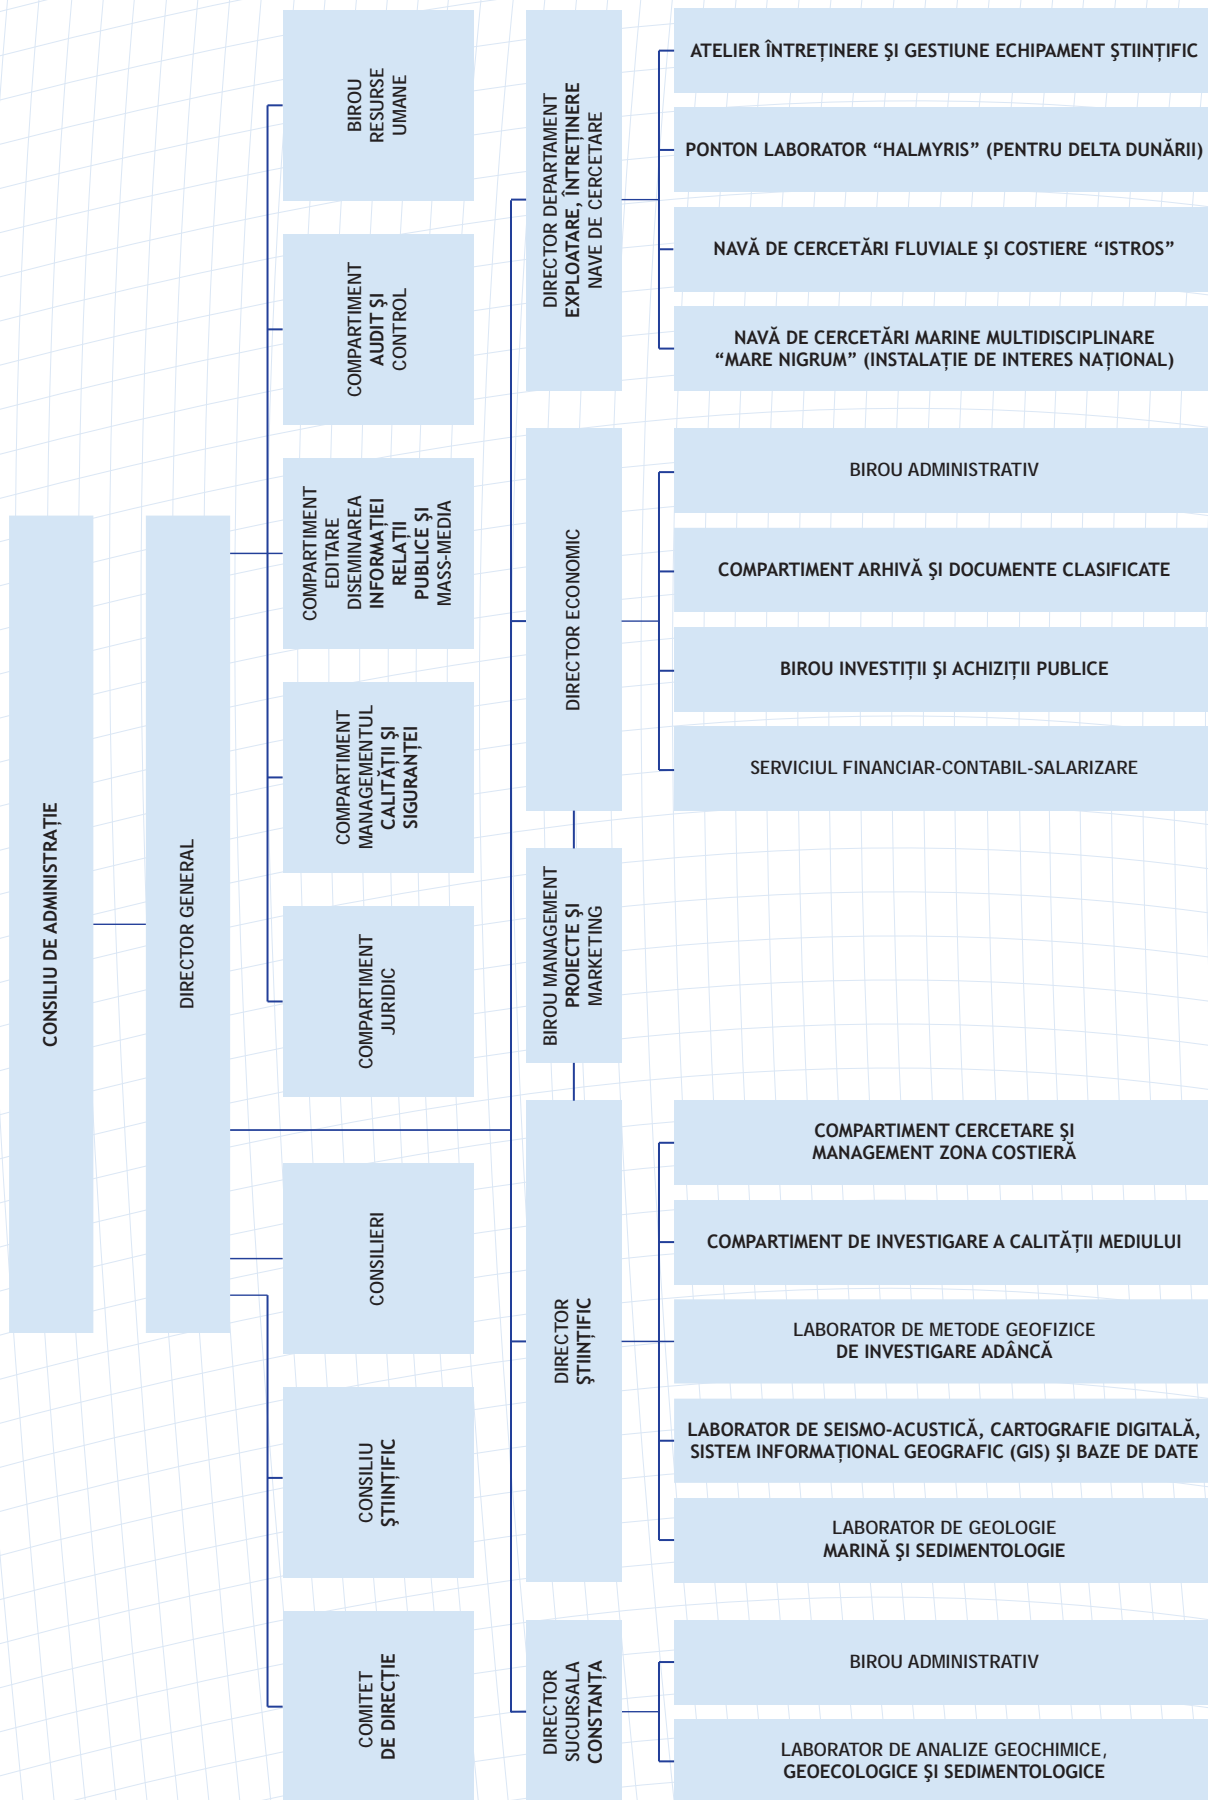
CONSILIU DE ADMINISTRAȚIE

DIRECTOR GENERAL

BIROU RESURSE UMANE

COMPARTIMENT AUDIT ŞI CONTROL

COMPARTIMENT EDITARE DISEMINAREA INFORMAȚIEI RELAȚII PUBLICE ŞI MASS-MEDIA

COMPARTIMENT MANAGEMENTUL CALITĂȚII ŞI SIGURANȚEI

COMPARTIMENT JURIDIC

CONSILIERI

CONSILIU ŞTIINȚIFIC

COMITET DE DIRECȚIE

DIRECTOR DEPARTAMENT EXPLOATARE, ÎNTREȚINERE NAVE DE CERCETARE

ATELIER ÎNTREȚINERE ŞI GESTIUNE ECHIPAMENT ŞTIINȚIFIC

PONTON LABORATOR “HALMYRIS” (PENTRU DELTA DUNĂRII)

NAVĂ DE CERCETĂRI FLUVIALE ŞI COSTIERE “ISTROS”

NAVĂ DE CERCETĂRI MARINE MULTIDISCIPLINARE “MARE NIGRUM” (INSTALAȚIE DE INTERES NAȚIONAL)

DIRECTOR ECONOMIC

BIROU ADMINISTRATIV

COMPARTIMENT ARHIVĂ ŞI DOCUMENTE CLASIFICATE

BIROU INVESTIȚII ŞI ACHIZIȚII PUBLICE

SERVICIUL FINANCIAR-CONTABIL-SALARIZARE

BIROU MANAGEMENT PROIECTE ŞI MARKETING

DIRECTOR ŞTIINȚIFIC

COMPARTIMENT CERCETARE ŞI MANAGEMENT ZONA COSTIERĂ

COMPARTIMENT DE INVESTIGARE A CALITĂȚII MEDIULUI

LABORATOR DE METODE GEOFIZICE DE INVESTIGARE ADÂNCĂ

LABORATOR DE SEISMO-ACUSTICĂ, CARTOGRAFIE DIGITALĂ, SISTEM INFORMAȚIONAL GEOGRAFIC (GIS) ŞI BAZE DE DATE

LABORATOR DE GEOLOGIE MARINĂ ŞI SEDIMENTOLOGIE

DIRECTOR SUCURSALA CONSTANȚA

BIROU ADMINISTRATIV

LABORATOR DE ANALIZE GEOCHIMICE, GEOECOLOGICE ŞI SEDIMENTOLOGICE